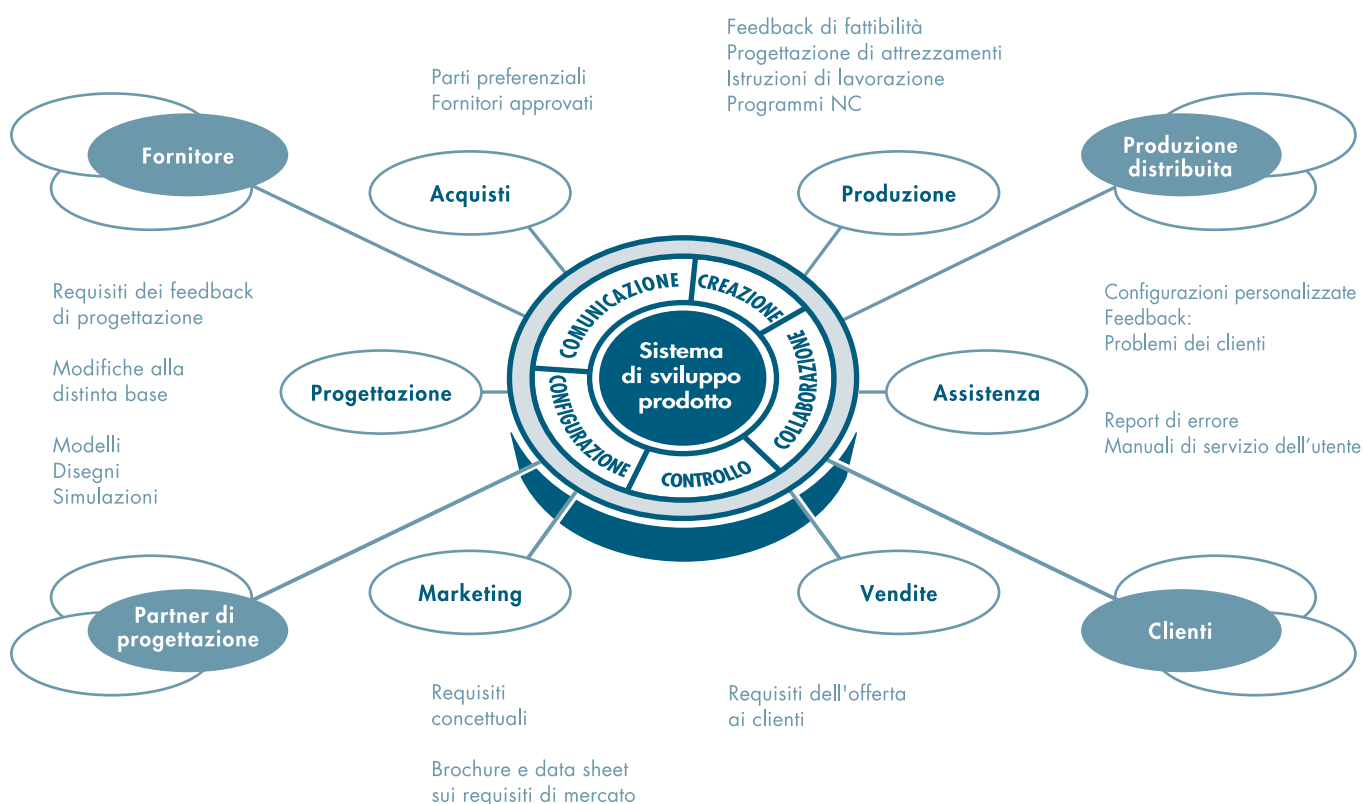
Feedback di fattibilità
Progettazione di attrezzamenti
Istruzioni di lavorazione
Programmi NC

Parti preferenziali
Fornitori approvati

Fornitore

Acquisti

Produzione

Produzione distribuita

Requisiti dei feedback di progettazione

Modifiche alla distinta base

Modelli
Disegni
Simulazioni

COMUNICAZIONE

CREAZIONE

COLLABORAZIONE

CONTROLLO

CONFIGURAZIONE

Sistema di sviluppo prodotto

Configurazioni personalizzate
Feedback:
Problemi dei clienti

Progettazione

Assistenza

Report di errore
Manuali di servizio dell'utente

Partner di progettazione

Marketing

Vendite

Clienti

Requisiti concettuali

Brochure e data sheet sui requisiti di mercato

Requisiti dell'offerta ai clienti